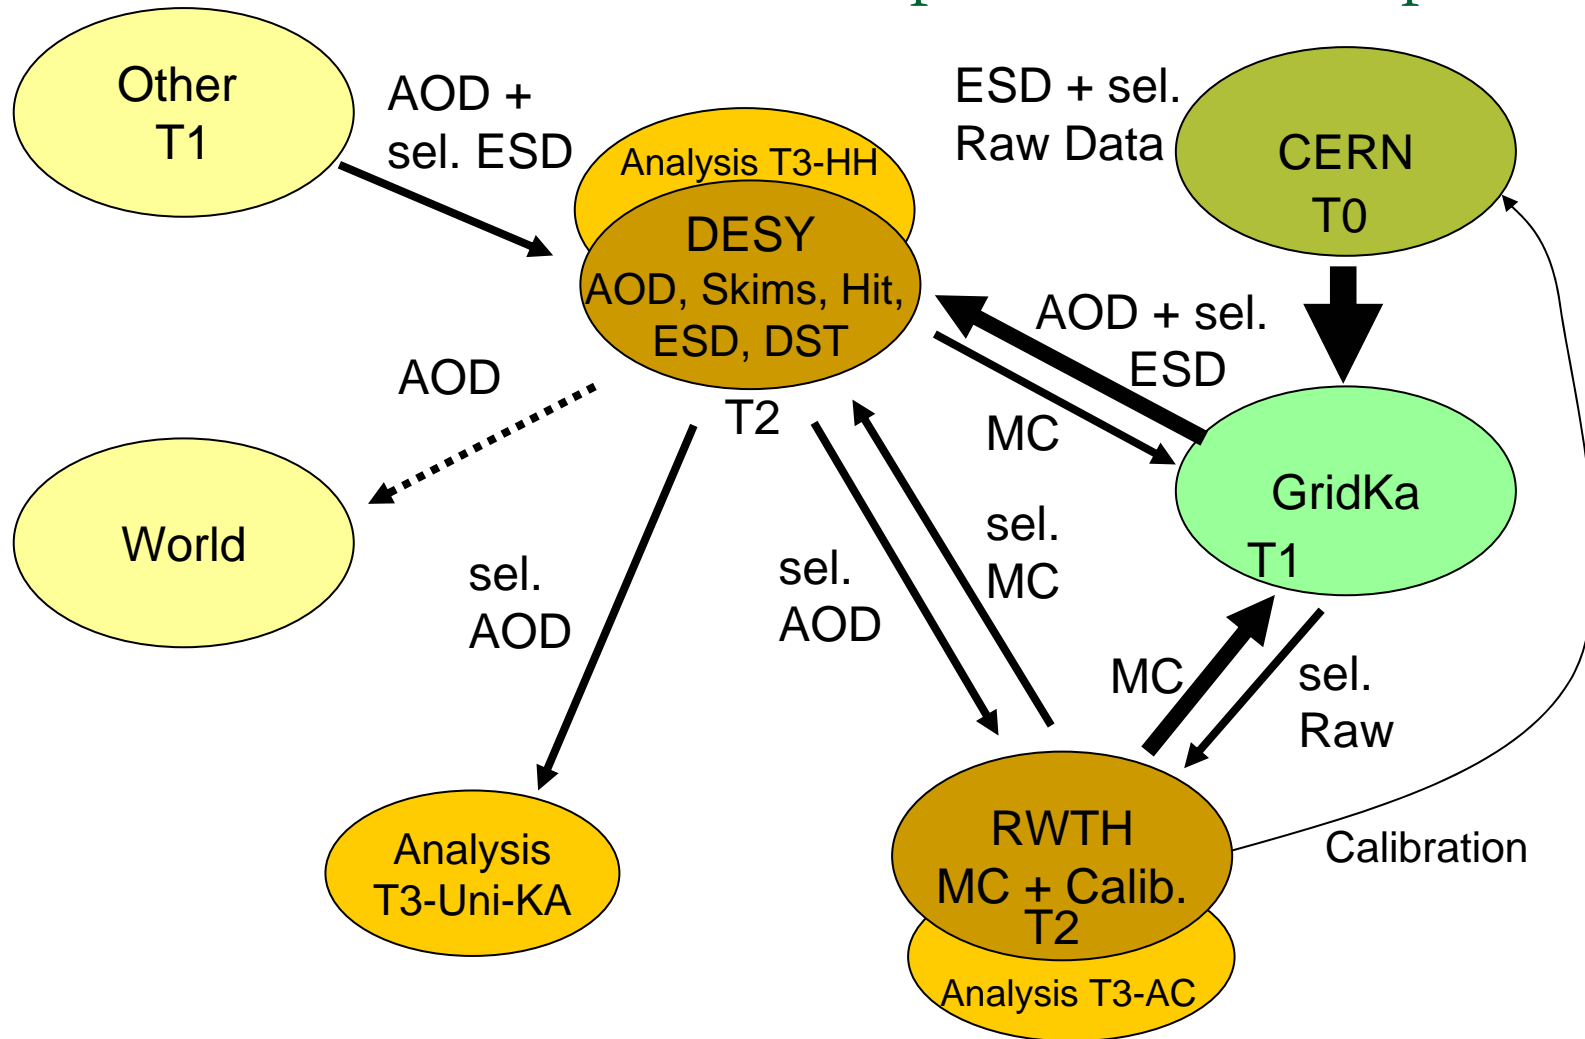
Other T1

AOD + sel. ESD

Analysis T3-HH

DESY
AOD, Skims, Hit, ESD, DST
T2

ESD + sel. Raw Data

CERN
T0

AOD + sel. ESD

MC

AOD

World

GridKa
T1

sel. MC

sel. AOD

sel. AOD

MC

sel. Raw

Analysis T3-Uni-KA

RWTH
MC + Calib.
T2

Analysis T3-AC

Calibration